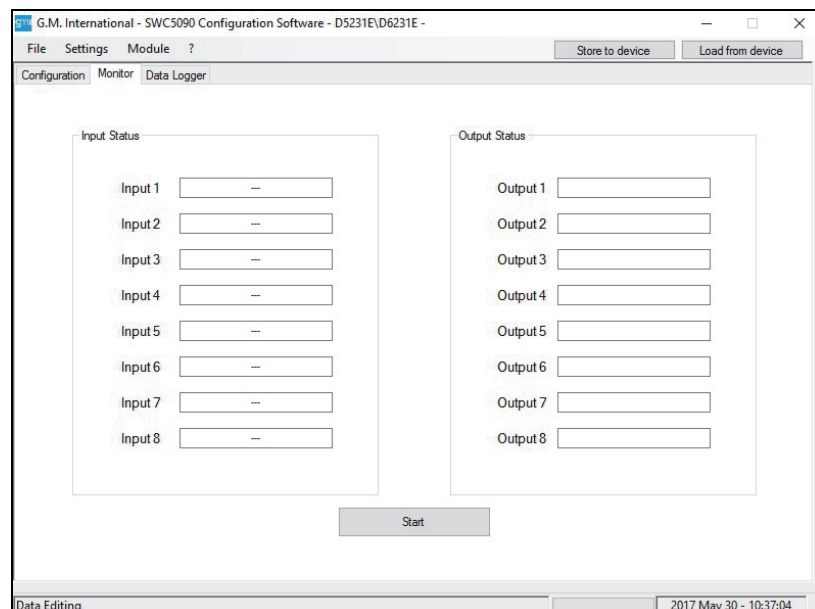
gm G.M. International - SWC5090 Configuration Software - D5231E\D6231E -

File Settings Module ?

Store to device

Load from device

Configuration Monitor Data Logger

Input Status

Input 1 ---
Input 2 ---
Input 3 ---
Input 4 ---
Input 5 ---
Input 6 ---
Input 7 ---
Input 8 ---

Output Status

Output 1
Output 2
Output 3
Output 4
Output 5
Output 6
Output 7
Output 8

Start

Data Editing

2017 May 30 - 10:37:04